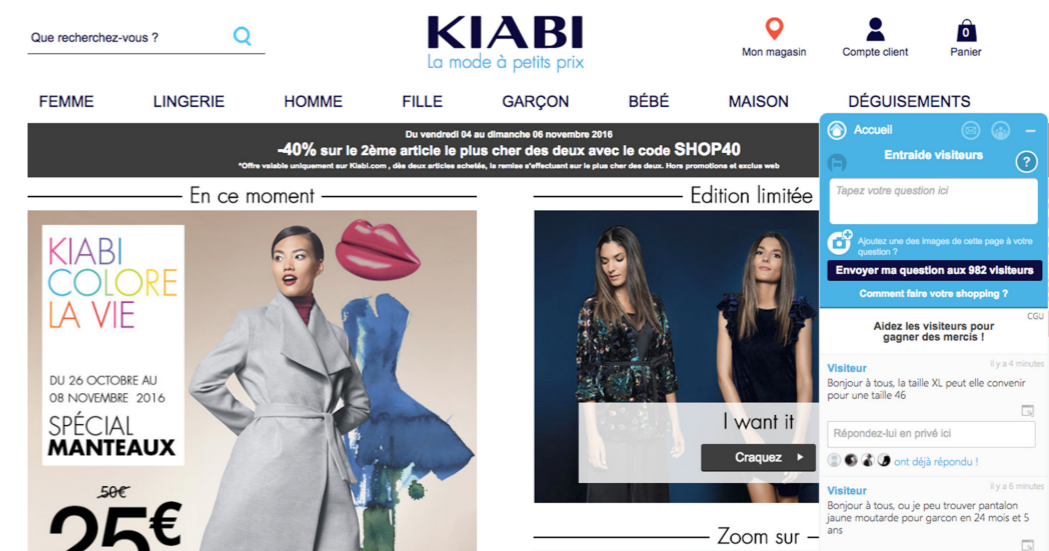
Que recherchez-vous ?

KIABI
La mode à petits prix

Mon magasin
Compte client
0
Panier

FEMME LINGERIE HOMME FILLE GARÇON BÉBÉ MAISON DÉGUISEMENTS

Du vendredi 04 au dimanche 06 novembre 2016
-40% sur le 2ème article le plus cher des deux avec le code SHOP40
*Offre valable uniquement sur Kiabi.com , dès deux articles achetés, la remise s'effectuant sur le plus cher des deux. Hors promotions et exclus web

En ce moment

KIABI COLORE LA VIE
DU 26 OCTOBRE AU 08 NOVEMBRE 2016
SPÉCIAL MANTEAUX
50€
25€

Edition limitée

I want it
Craquez

Zoom sur

Accueil
Entraide visiteurs
?
Tapez votre question ici
Ajoutez une des images de cette page à votre question ?
Envoyer ma question aux 982 visiteurs
Comment faire votre shopping ?
CGU
Aidez les visiteurs pour gagner des mercis !
Visiteur
il y a 4 minutes
Bonjour à tous, la taille XL peut elle convenir pour une taille 46
Répondez-lui en privé ici
ont déjà répondu !
Visiteur
il y a 6 minutes
Bonjour à tous, ou je peu trouver pantalon jaune moutarde pour garcon en 24 mois et 5 ans